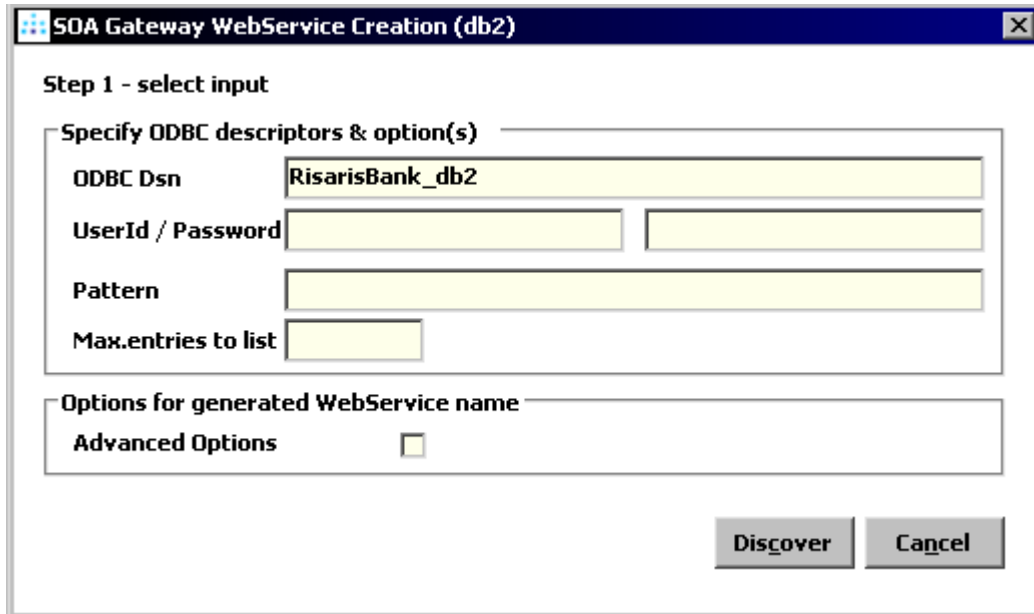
SOA Gateway WebService Creation (db2)

Step 1 - select input

Specify ODBC descriptors & option(s)

ODBC Dsn RisarisBank_db2

UserId / Password

Pattern

Max.entries to list

Options for generated WebService name

Advanced Options

Discover Cancel